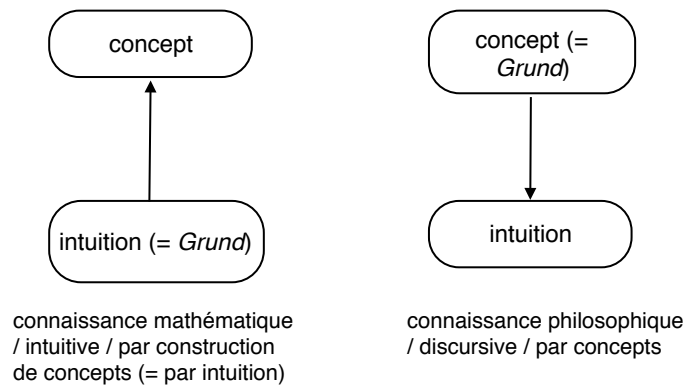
concept

intuition (= *Grund*)

connaissance mathématique / intuitive / par construction de concepts (= par intuition)

concept (= *Grund*)

intuition

connaissance philosophique / discursive / par concepts